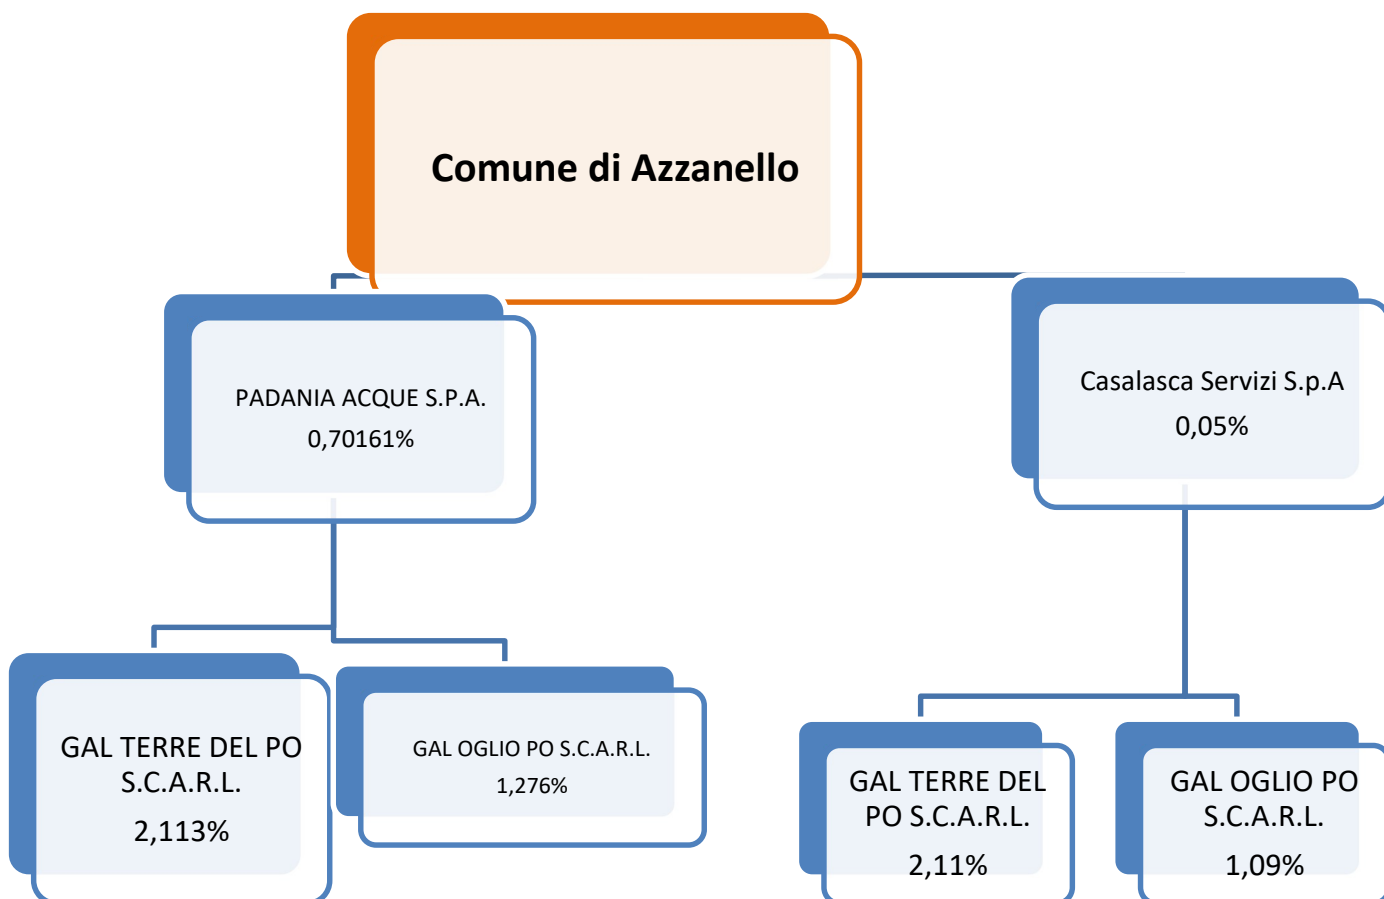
Comune di Azzanello

PADANIA ACQUE S.P.A.
0,70161%

Casalasca Servizi S.p.A
0,05%

GAL TERRE DEL PO S.C.A.R.L.
2,113%

GAL OGLIO PO S.C.A.R.L.
1,276%

GAL TERRE DEL PO S.C.A.R.L.
2,11%

GAL OGLIO PO S.C.A.R.L.
1,09%